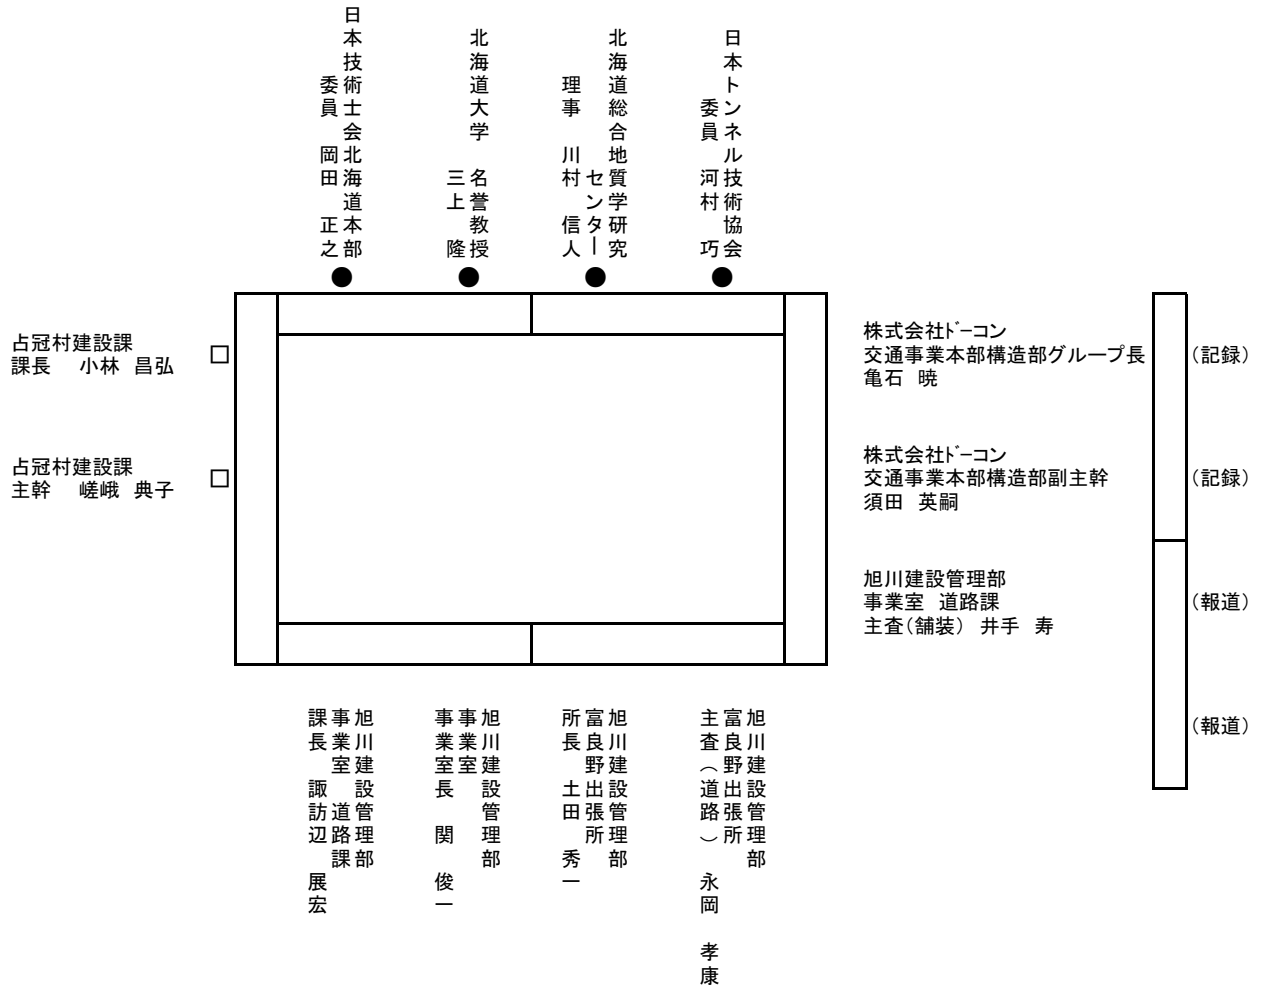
日本技術士会北海道本部
委員 岡田 正之

北海道大学
名誉教授 三上 隆

北海道総合地質学研究センター
理事 川村 信人

日本トンネル技術協会
委員 河村 巧

●
●
●
●

占冠村建設課
課長 小林 昌弘
□

占冠村建設課
主幹 嵯峨 典子
□

株式会社ドーコン
交通事業本部構造部グループ長
亀石 暁
（記録）

株式会社ドーコン
交通事業本部構造部副主幹
須田 英嗣
（記録）

旭川建設管理部
事業室 道路課
主査（舗装） 井手 寿
（報道）

（報道）

旭川建設管理部
事業室道路課
課長 諏訪辺 展宏

旭川建設管理部
事業室
事業室長 関 俊一

旭川建設管理部
富良野出張所
所長 土田 秀一

旭川建設管理部
富良野出張所
主査（道路） 永岡 孝康